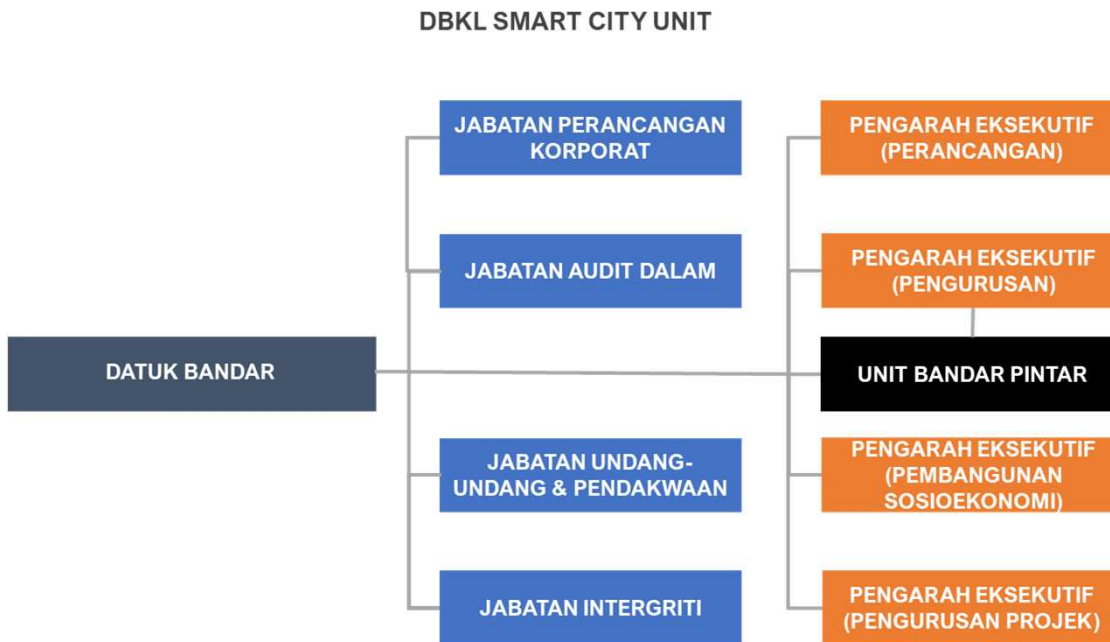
DBKL SMART CITY UNIT

DATUK BANDAR

JABATAN PERANCANGAN KORPORAT

JABATAN AUDIT DALAM

JABATAN UNDANG-UNDANG & PENDAKWAAN

JABATAN INTERGRITI

PENGARAH EKSEKUTIF (PERANCANGAN)

PENGARAH EKSEKUTIF (PENGURUSAN)

UNIT BANDAR PINTAR

PENGARAH EKSEKUTIF (PEMBANGUNAN SOSIOEKONOMI)

PENGARAH EKSEKUTIF (PENGURUSAN PROJEK)